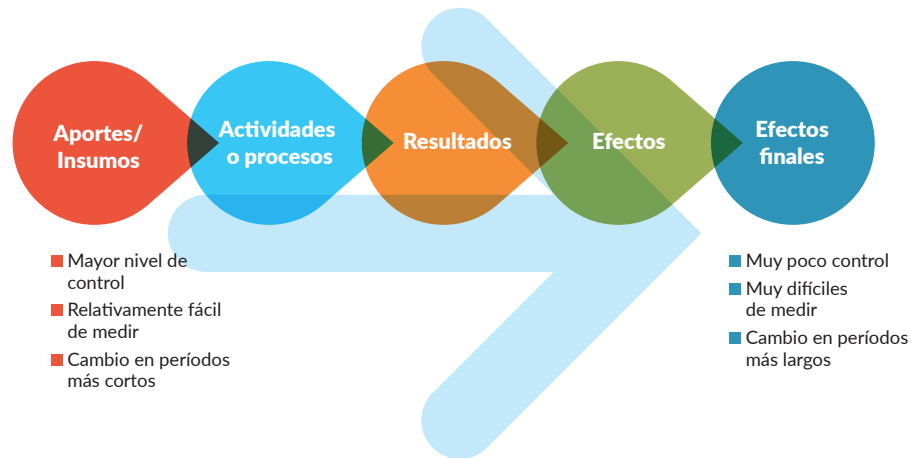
Aportes/ Insumos

Actividades o procesos

Resultados

Efectos

Efectos finales

Mayor nivel de control

Relativamente fácil de medir

Cambio en períodos más cortos

Muy poco control

Muy difíciles de medir

Cambio en períodos más largos